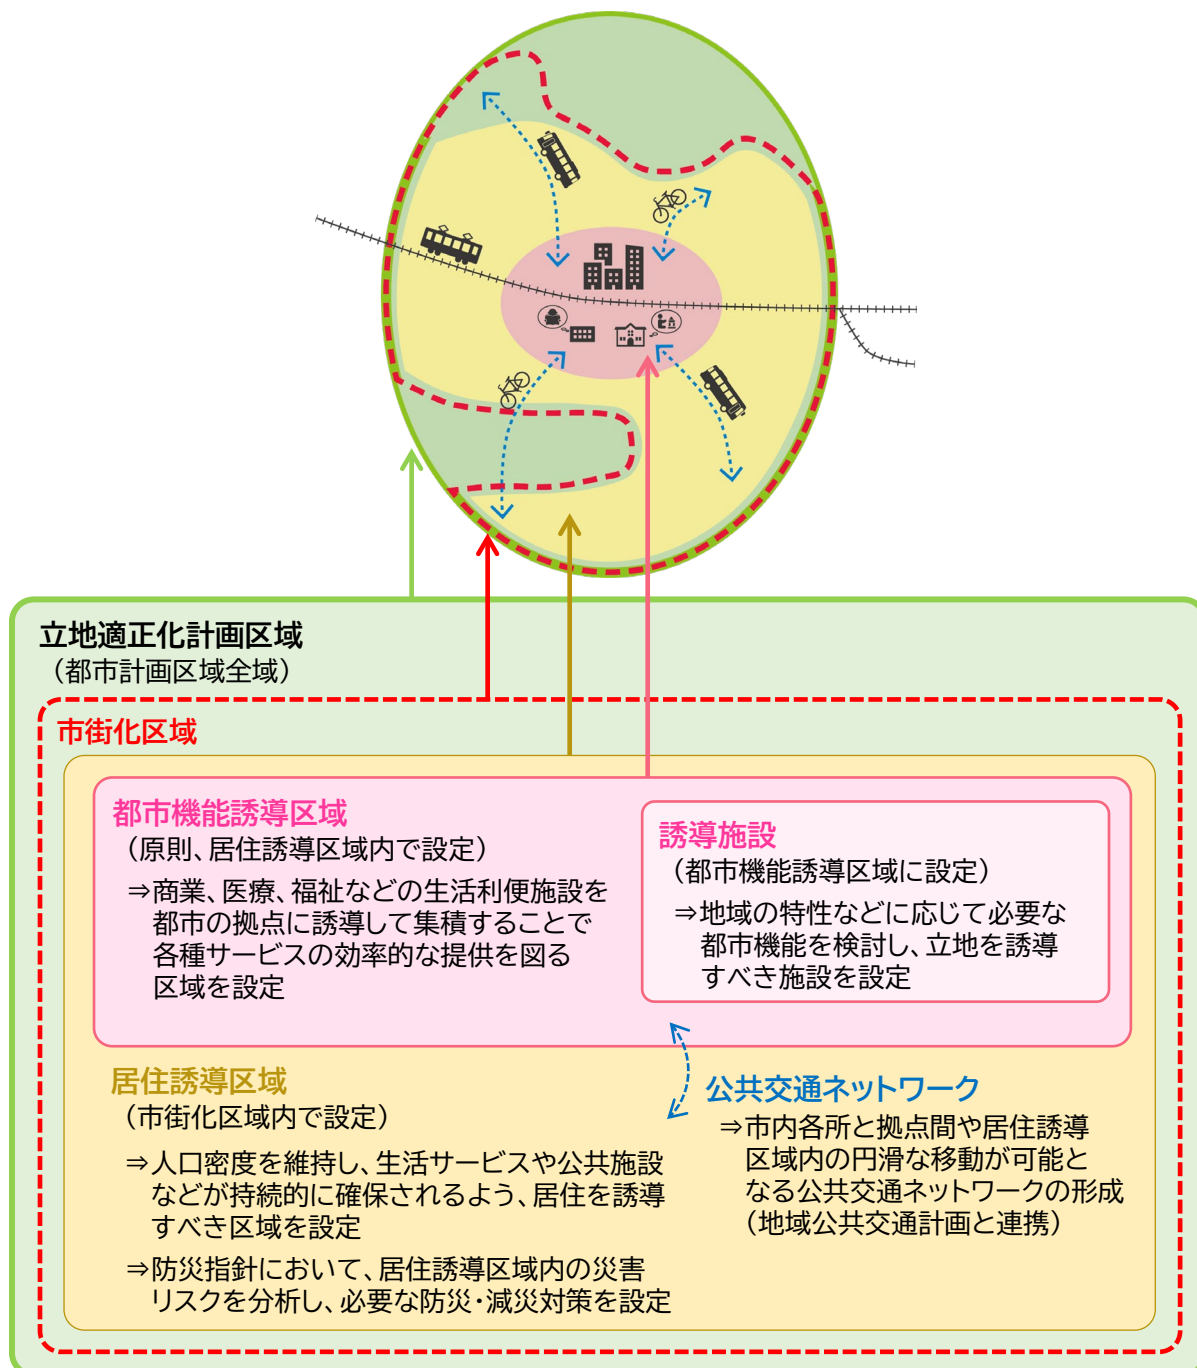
立地適正化計画区域
（都市計画区域全域）

市街化区域

都市機能誘導区域
（原則、居住誘導区域内で設定）
⇒商業、医療、福祉などの生活利便施設を都市の拠点に誘導して集積することで各種サービスの効率的な提供を図る区域を設定

誘導施設
（都市機能誘導区域に設定）
⇒地域の特性などに応じて必要な都市機能を検討し、立地を誘導すべき施設を設定

居住誘導区域
（市街化区域内で設定）
⇒人口密度を維持し、生活サービスや公共施設などが持続的に確保されるよう、居住を誘導すべき区域を設定
⇒防災指針において、居住誘導区域内の災害リスクを分析し、必要な防災・減災対策を設定

公共交通ネットワーク
⇒市内各所と拠点間や居住誘導区域内の円滑な移動が可能となる公共交通ネットワークの形成（地域公共交通計画と連携）